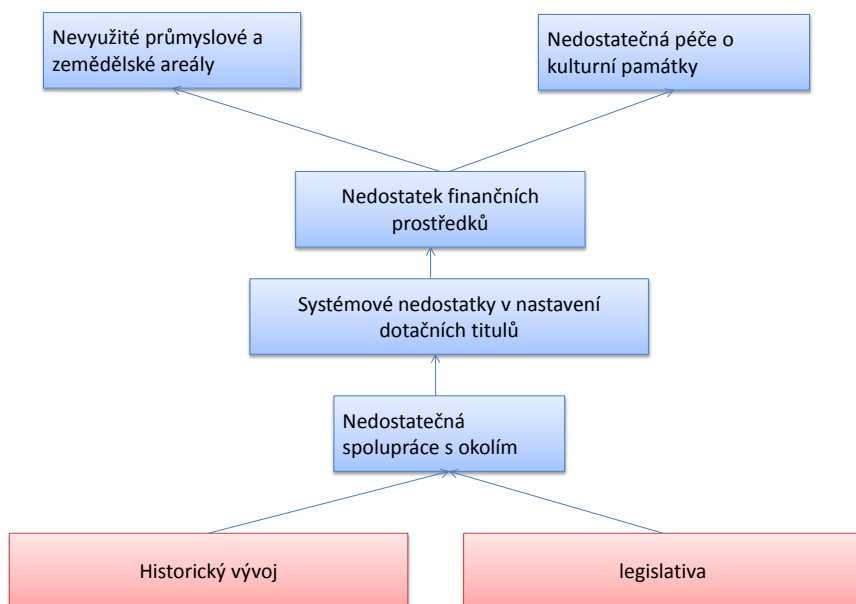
Nevyužité průmyslové a zemědělské areály

Nedostatečná péče o kulturní památky

Nedostatek finančních prostředků

Systémové nedostatky v nastavení dotačních titulů

Nedostatečná spolupráce s okolím

Historický vývoj

legislativa